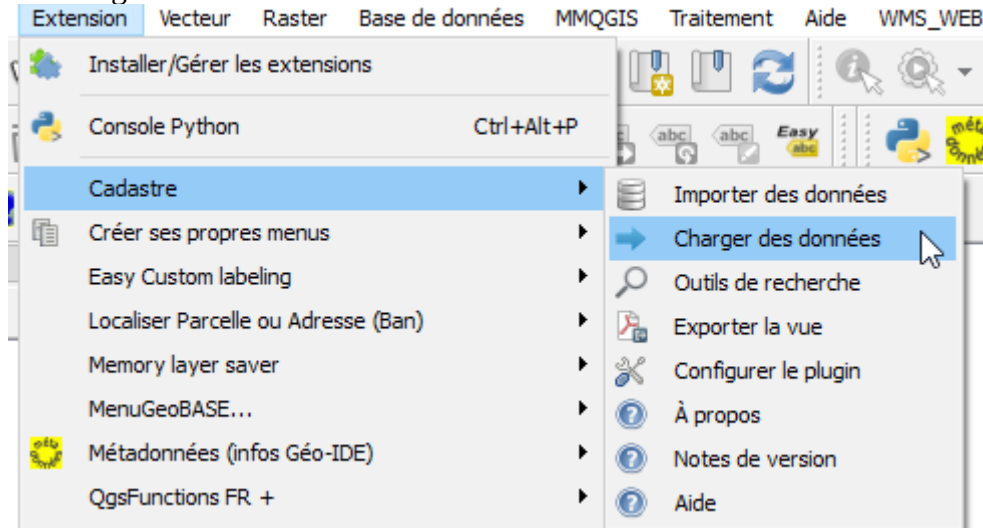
Extension Vecteur Raster Base de données MMQGIS Traitement Aide WMS_WEB

Installer/Gérer les extensions

Console Python Ctrl+Alt+P

Cadastre

Créer ses propres menus

Easy Custom labeling

Localiser Parcelle ou Adresse (Ban)

Memory layer saver

MenuGeoBASE...

Métadonnées (infos Géo-IDE)

QgsFunctions FR +

Importer des données

Charger des données

Outils de recherche

Exporter la vue

Configurer le plugin

À propos

Notes de version

Aide

abc abc Easy abc